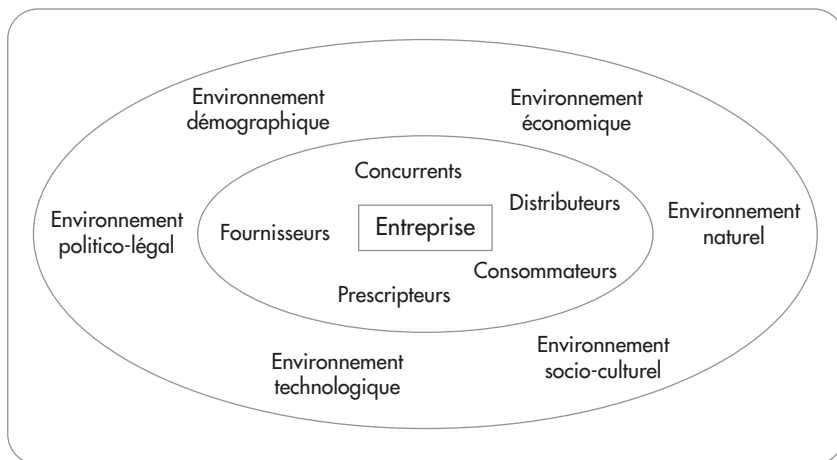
Environnement démographique

Environnement économique

Environnement politico-légal

Concurrents

Distributeurs

Environnement naturel

Fournisseurs

Entreprise

Consommateurs

Prescripteurs

Environnement technologique

Environnement socio-culturel